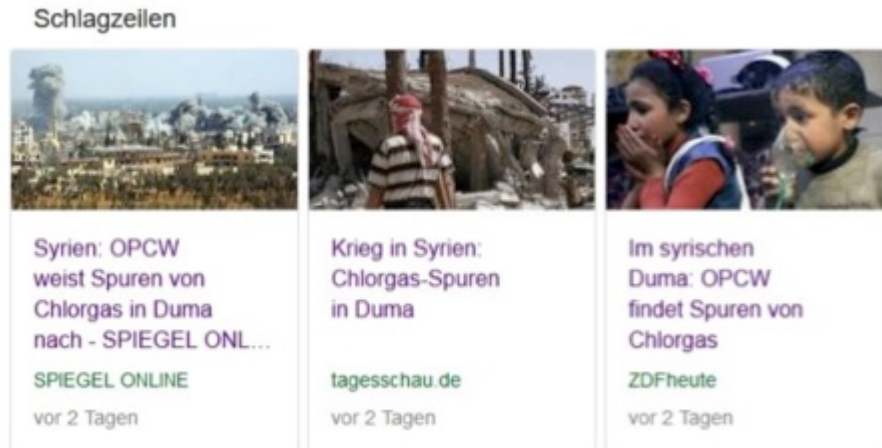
Schlagzeilen

Syrien: OPCW weist Spuren von Chlorgas in Duma nach - SPIEGEL ONL...

SPIEGEL ONLINE

vor 2 Tagen

Krieg in Syrien: Chlorgas-Spuren in Duma

tagesschau.de

vor 2 Tagen

Im syrischen Duma: OPCW findet Spuren von Chlorgas

ZDFheute

vor 2 Tagen